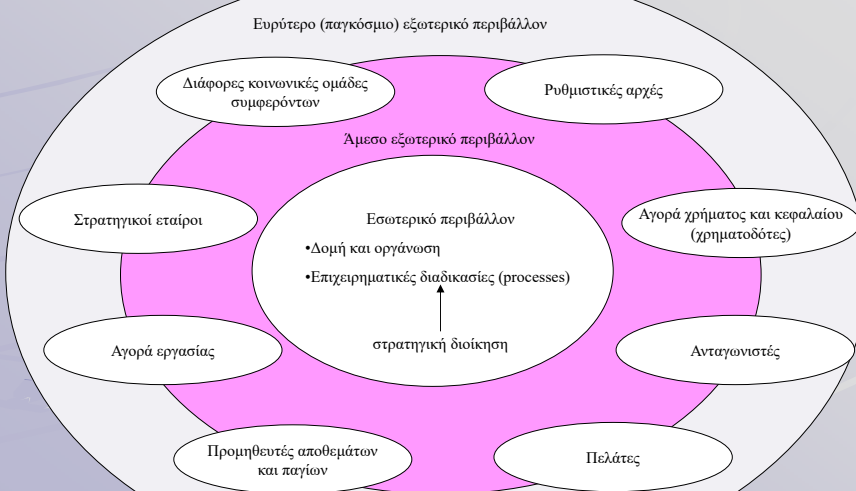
Ευρύτερο (παγκόσμιο) εξωτερικό περιβάλλον

Διάφορες κοινωνικές ομάδες συμφερόντων

Ρυθμιστικές αρχές

Άμεσο εξωτερικό περιβάλλον

Στρατηγικοί εταίροι

Εσωτερικό περιβάλλον

•Δομή και οργάνωση

•Επιχειρηματικές διαδικασίες (processes)

στρατηγική διοίκηση

Αγορά χρήματος και κεφαλαίου (χρηματοδότες)

Αγορά εργασίας

Ανταγωνιστές

Προμηθευτές αποθεμάτων και παγίων

Πελάτες